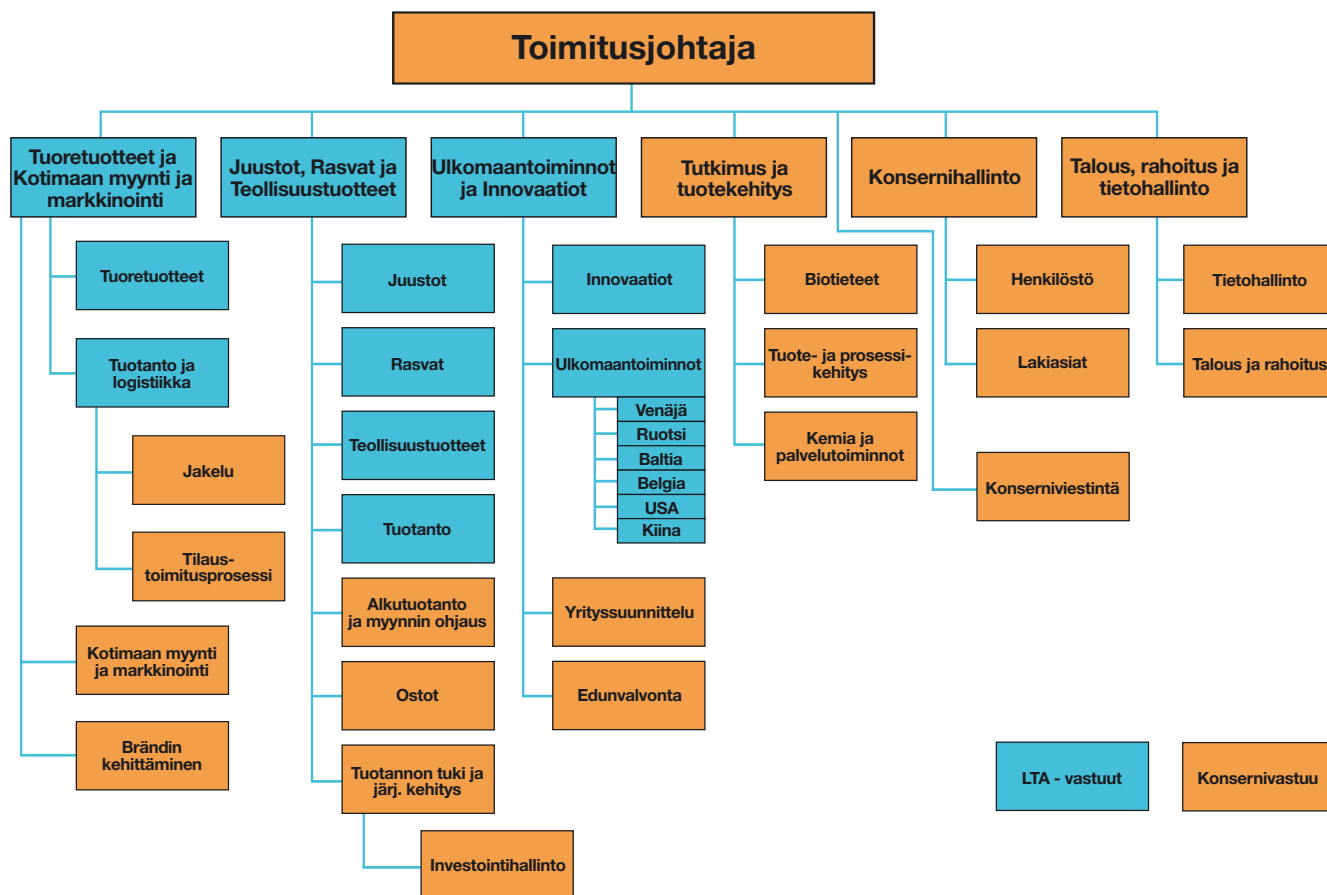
Toimitusjohtaja

Tuoretuotteet ja Kotimaan myynti ja markkinointi

Tuoretuotteet

Tuotanto ja logistiikka

Jakelu

Tilaus-toimitusprosessi

Kotimaan myynti ja markkinointi

Brändin kehittäminen

Juustot, Rasvat ja Teollisuustuotteet

Juustot

Rasvat

Teollisuustuotteet

Tuotanto

Alkutuotanto ja myynnin ohjaus

Ostot

Tuotannon tuki ja järj. kehitys

Investointihallinto

Ulkomaantoiminnot ja Innovaatiot

Innovaatiot

Ulkomaantoiminnot

Venäjä

Ruotsi

Baltia

Belgia

USA

Kiina

Yrityssuunnittelu

Edunvalvonta

Tutkimus ja tuotekehitys

Biotieteet

Tuote- ja prosessikehitys

Kemia ja palvelutoiminnot

Konsernihallinto

Henkilöstö

Lakiasiat

Konserniviestintä

Talous, rahoitus ja tietohallinto

Tietohallinto

Talous ja rahoitus

LTA - vastuut

Konsernivastuu